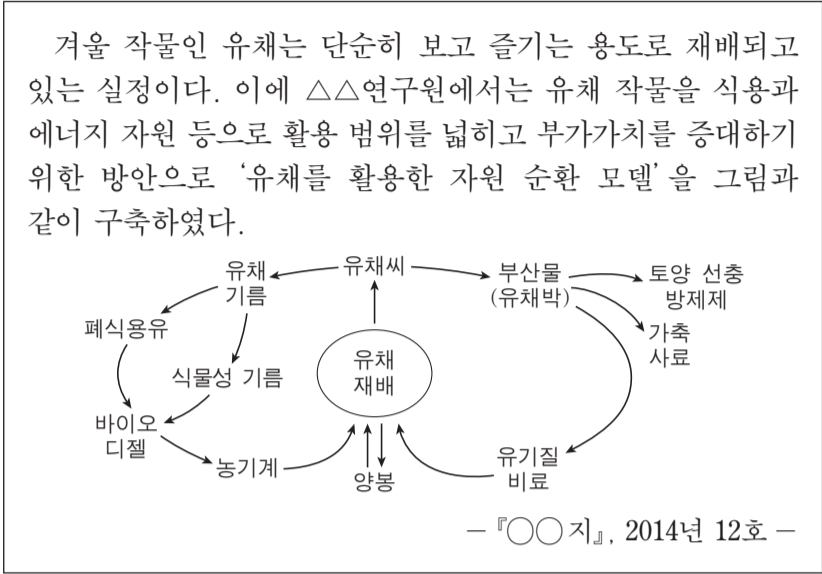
겨울 작물인 유채는 단순히 보고 즐기는 용도로 재배되고 있는 실정이다. 이에 △△연구원에서는 유채 작물을 식용과 에너지 자원 등으로 활용 범위를 넓히고 부가가치를 증대하기 위한 방안으로 '유채를 활용한 자원 순환 모델'을 그림과 같이 구축하였다.

유채씨
유채 기름
부산물 (유채박)
토양 선충 방제제
가축 사료
폐식용유
식물성 기름
유채 재배
바이오 디젤
농기계
양봉
유기질 비료

—『○○지』, 2014년 12호 —